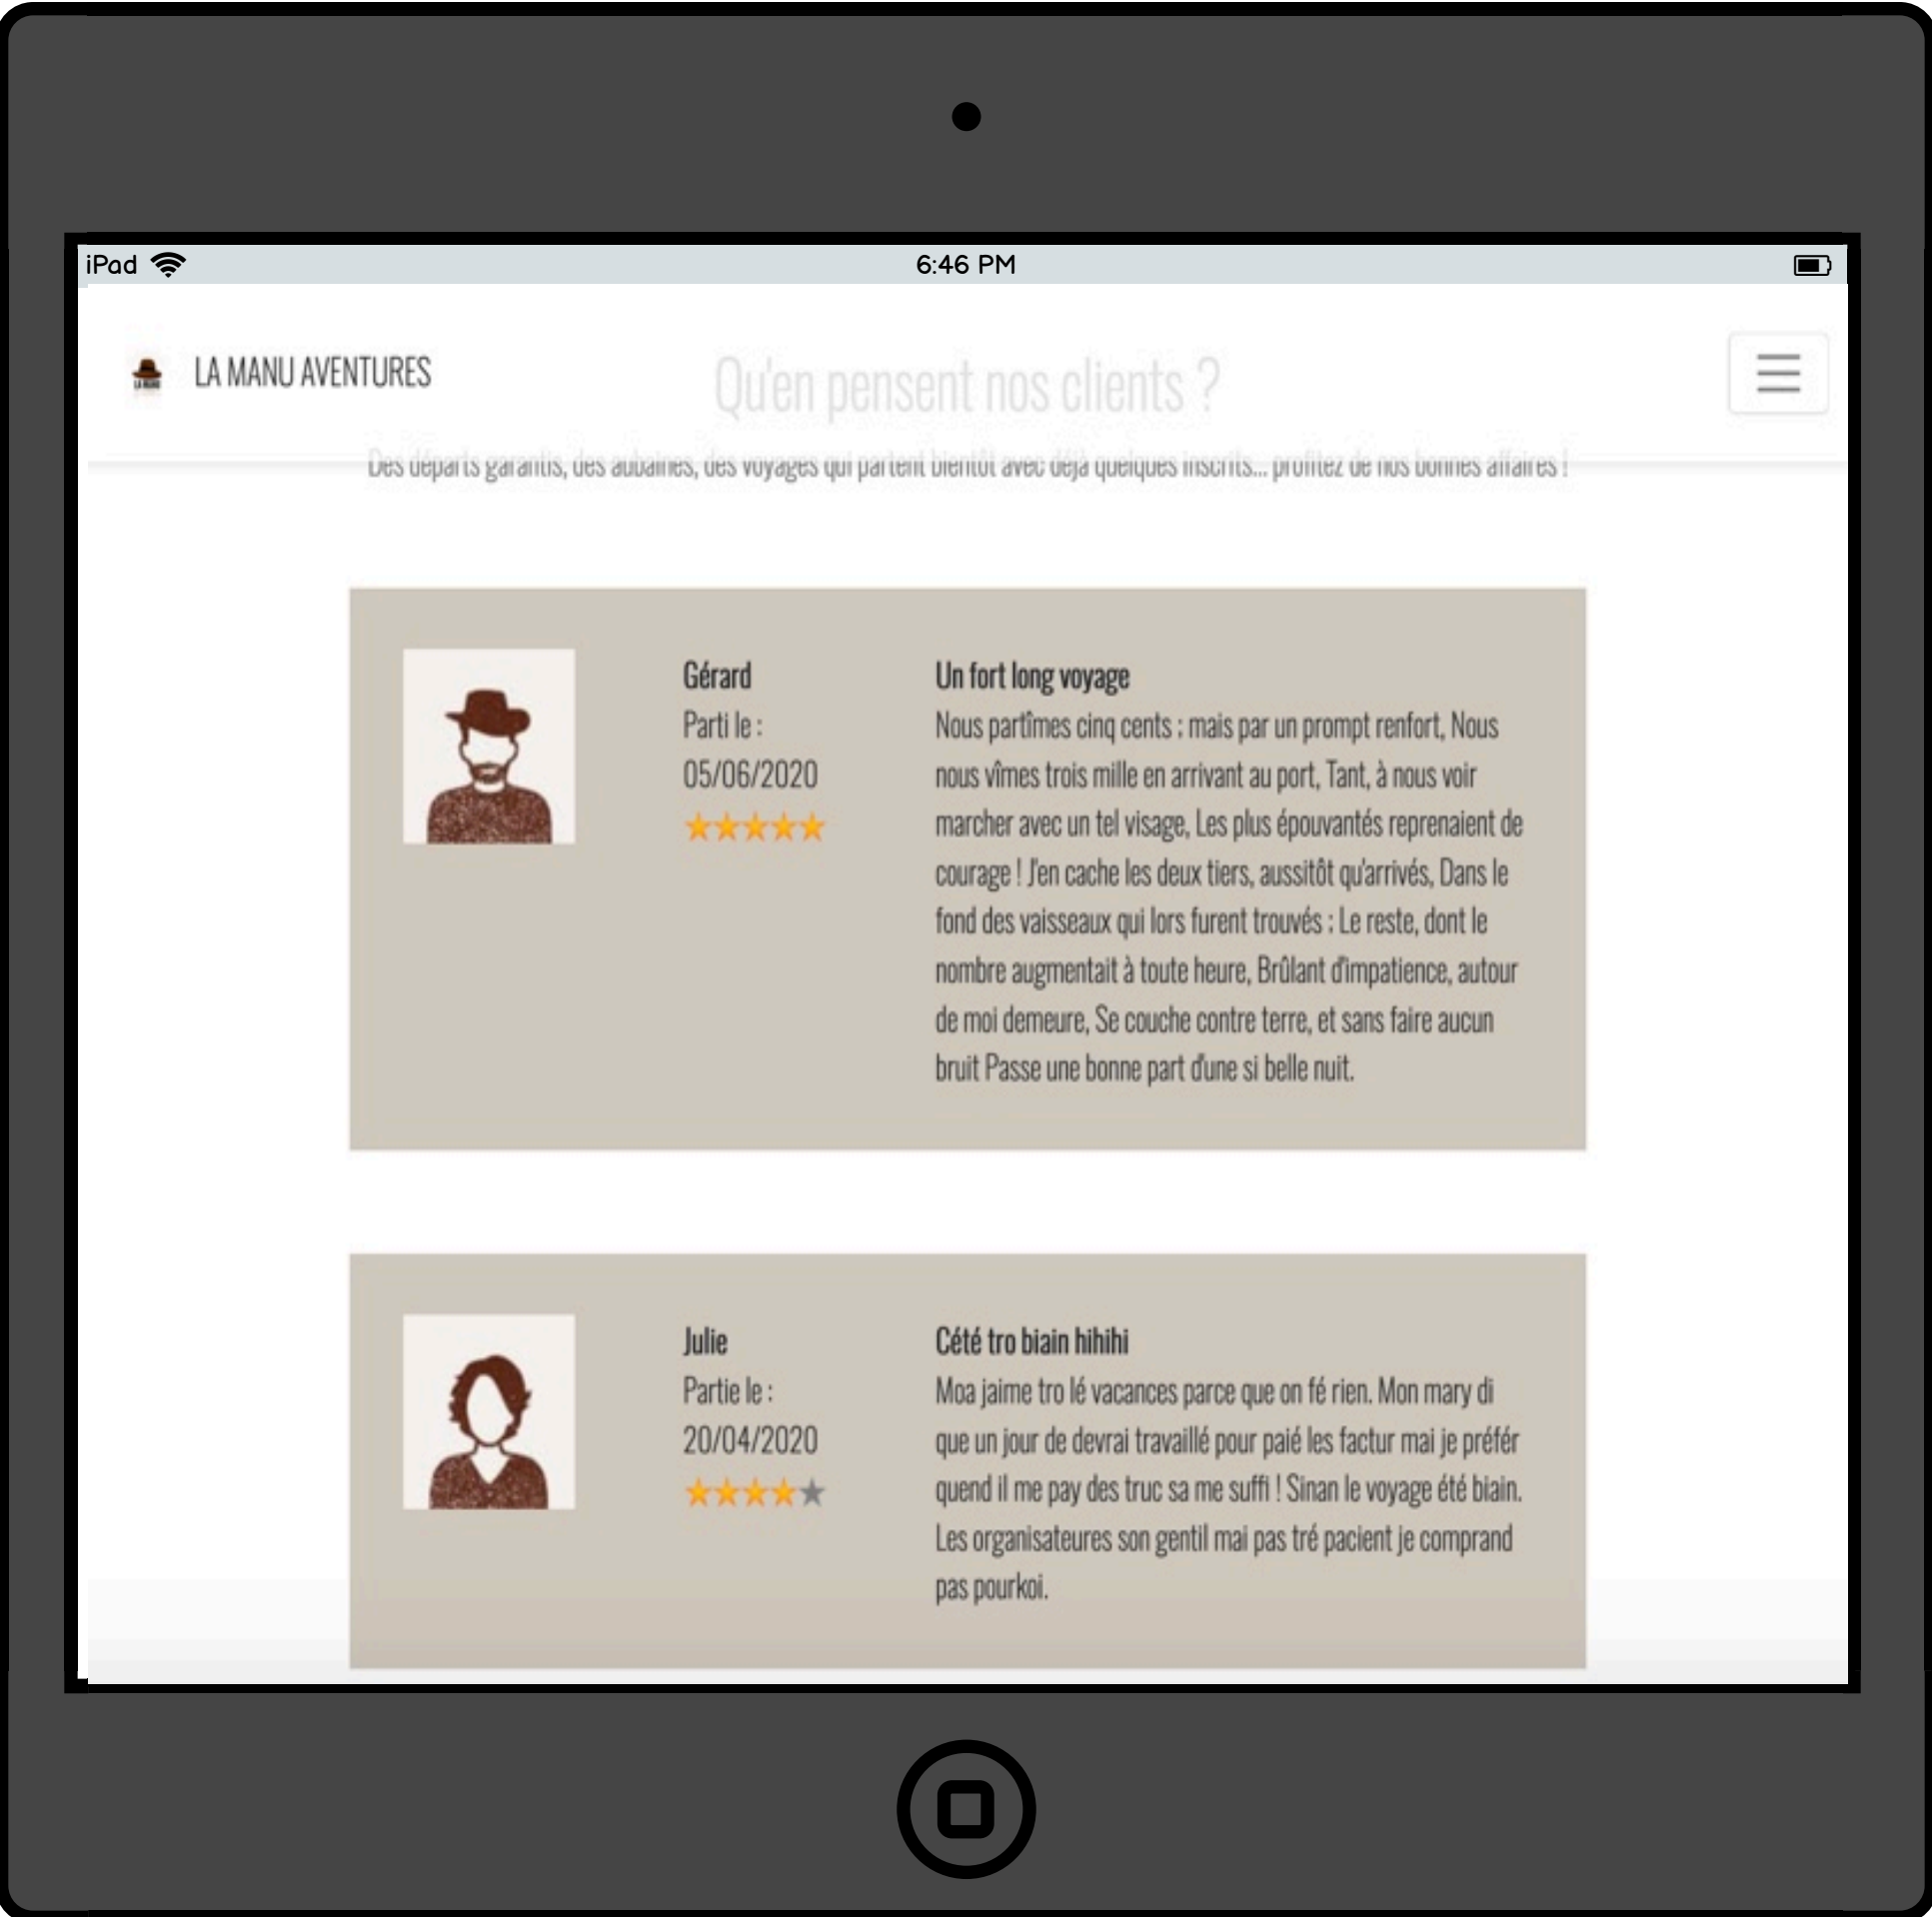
iPad 6:46 PM

LA MANU AVENTURES

Qu'en pensent nos clients ?

Des départs garantis, des aubaines, des voyages qui partent bientôt avec déjà quelques inscrits... profitez de nos bonnes affaires !

Gérard
Parti le :
05/06/2020

Un fort long voyage
Nous partîmes cinq cents ; mais par un prompt renfort, Nous nous vîmes trois mille en arrivant au port, Tant, à nous voir marcher avec un tel visage, Les plus épouvantés reprenaient de courage ! J'en cache les deux tiers, aussitôt qu'arrivés, Dans le fond des vaisseaux qui lors furent trouvés ; Le reste, dont le nombre augmentait à toute heure, Brûlant d'impatience, autour de moi demeure, Se couche contre terre, et sans faire aucun bruit Passe une bonne part d'une si belle nuit.

Julie
Partie le :
20/04/2020

Cété tro biain hihihi
Moa jaime tro lé vacances parce que on fé rien. Mon mary di que un jour de devrai travaillé pour paié les factur mai je préfér quend il me pay des truc sa me suffi ! Sinan le voyage été biain. Les organisateures son gentil mai pas tré pacient je comprand pas pourkoi.